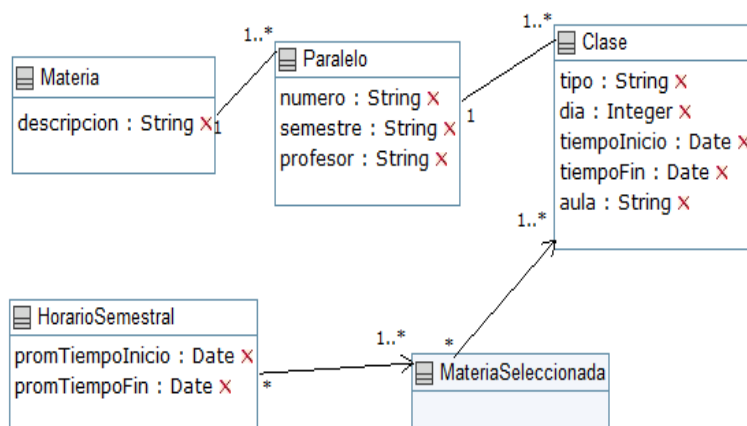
Materia
descripcion : String X
1
1..*
Paralelo
numero : String X
semestre : String X
profesor : String X
1
1..*
Clase
tipo : String X
dia : Integer X
tiempoInicio : Date X
tiempoFin : Date X
aula : String X
1..*
HorarioSemestral
promTiempoInicio : Date X
promTiempoFin : Date X
*
1..*
*
MateriaSeleccionada